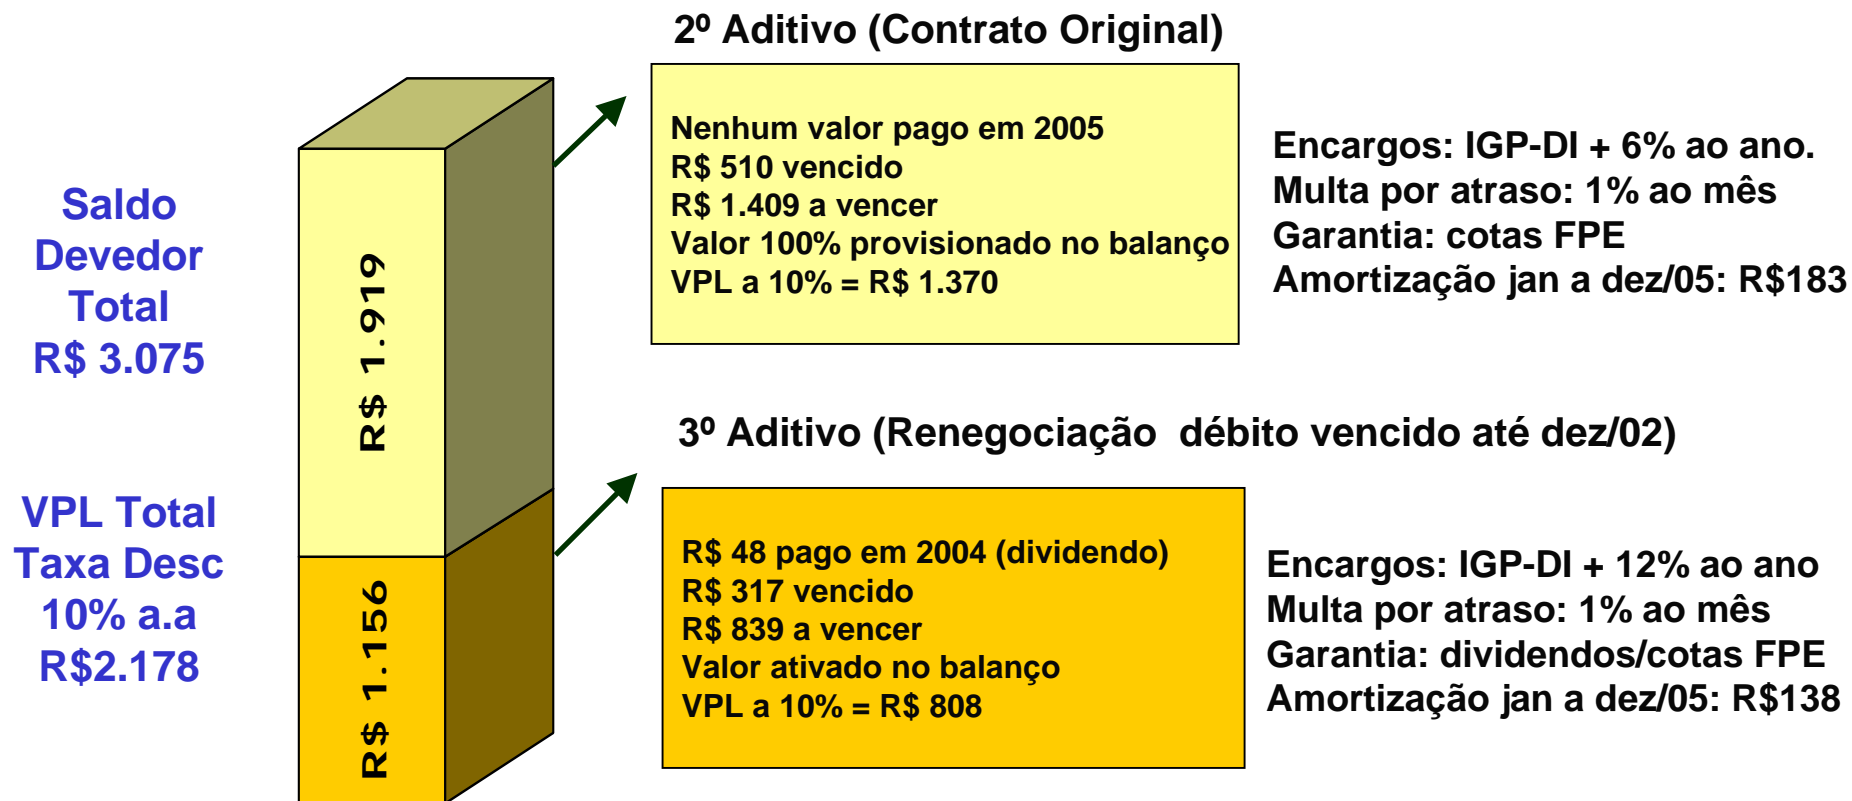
Saldo Devedor Total R$ 3.075

VPL Total Taxa Desc 10% a.a R$2.178

R$ 1.919

R$ 1.156

2º Aditivo (Contrato Original)

Nenhum valor pago em 2005
R$ 510 vencido
R$ 1.409 a vencer
Valor 100% provisionado no balanço
VPL a 10% = R$ 1.370

Encargos: IGP-DI + 6% ao ano.
Multa por atraso: 1% ao mês
Garantia: cotas FPE
Amortização jan a dez/05: R$183

3º Aditivo (Renegociação débito vencido até dez/02)

R$ 48 pago em 2004 (dividendo)
R$ 317 vencido
R$ 839 a vencer
Valor ativado no balanço
VPL a 10% = R$ 808

Encargos: IGP-DI + 12% ao ano
Multa por atraso: 1% ao mês
Garantia: dividendos/cotas FPE
Amortização jan a dez/05: R$138